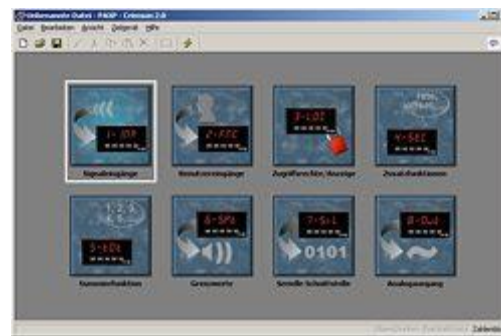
Unbenannte Datei - PAXP - Crimson 2.0

Datei Bearbeiten Ansicht Zielgerät Hilfe

1-INP
Signaleingänge

2-FNC
Benutzereingänge

3-LOC
Zugriffsrechte/Anzeige

4-SEC
Zusatzfunktionen

5-tOt
Summenfunktion

6-SPt
Grenzwerte

7-SrL
Serielle Schnittstelle

8-Out
Analogausgang

0101

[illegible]

Zielgerät